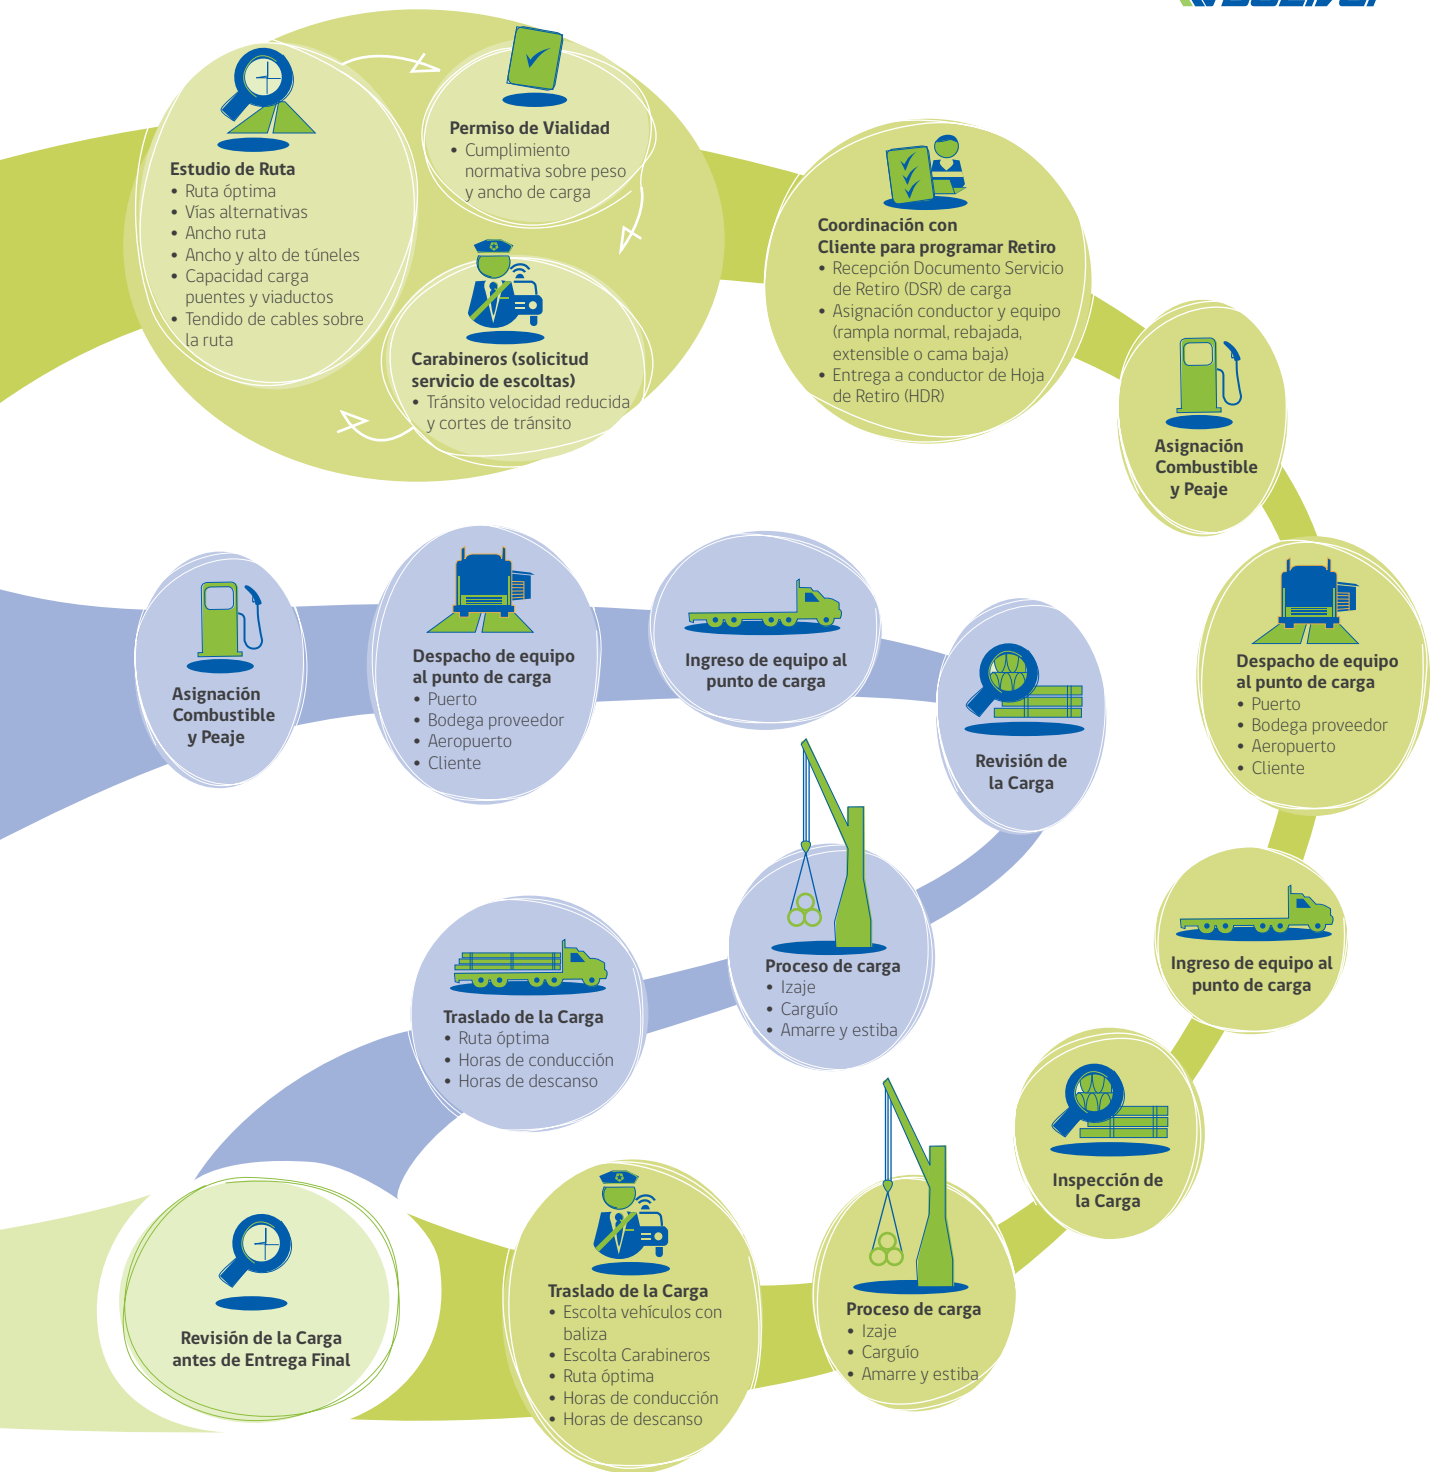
Estudio de Ruta
• Ruta óptima
• Vías alternativas
• Ancho ruta
• Ancho y alto de túneles
• Capacidad carga puentes y viaductos
• Tendido de cables sobre la ruta

Permiso de Vialidad
• Cumplimiento normativa sobre peso y ancho de carga

Carabineros (solicitud servicio de escoltas)
• Tránsito velocidad reducida y cortes de tránsito

Coordinación con Cliente para programar Retiro
• Recepción Documento Servicio de Retiro (DSR) de carga
• Asignación conductor y equipo (rampla normal, rebajada, extensible o cama baja)
• Entrega a conductor de Hoja de Retiro (HDR)

Asignación Combustible y Peaje

Despacho de equipo al punto de carga
• Puerto
• Bodega proveedor
• Aeropuerto
• Cliente

Ingreso de equipo al punto de carga

Inspección de la Carga

Proceso de carga
• Izaje
• Carguío
• Amarre y estiba

Traslado de la Carga
• Escolta vehículos con baliza
• Escolta Carabineros
• Ruta óptima
• Horas de conducción
• Horas de descanso

Revisión de la Carga antes de Entrega Final

Asignación Combustible y Peaje

Despacho de equipo al punto de carga
• Puerto
• Bodega proveedor
• Aeropuerto
• Cliente

Ingreso de equipo al punto de carga

Revisión de la Carga

Proceso de carga
• Izaje
• Carguío
• Amarre y estiba

Traslado de la Carga
• Ruta óptima
• Horas de conducción
• Horas de descanso